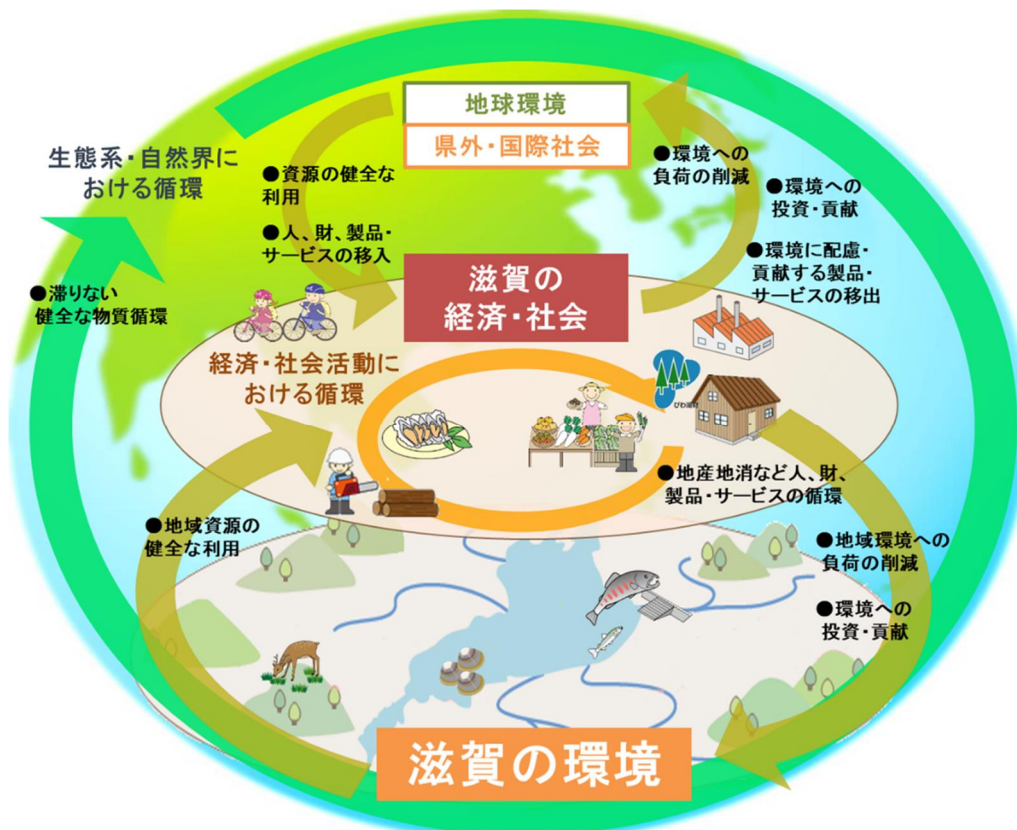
地球環境

県外・国際社会

生態系・自然界における循環

●資源の健全な利用

●人、財、製品・サービスの移入

●環境への負荷の削減

●環境への投資・貢献

●環境に配慮・貢献する製品・サービスの移出

●滞りない健全な物質循環

滋賀の経済・社会

経済・社会活動における循環

●地産地消など人、財、製品・サービスの循環

●地域資源の健全な利用

●地域環境への負荷の削減

●環境への投資・貢献

滋賀の環境